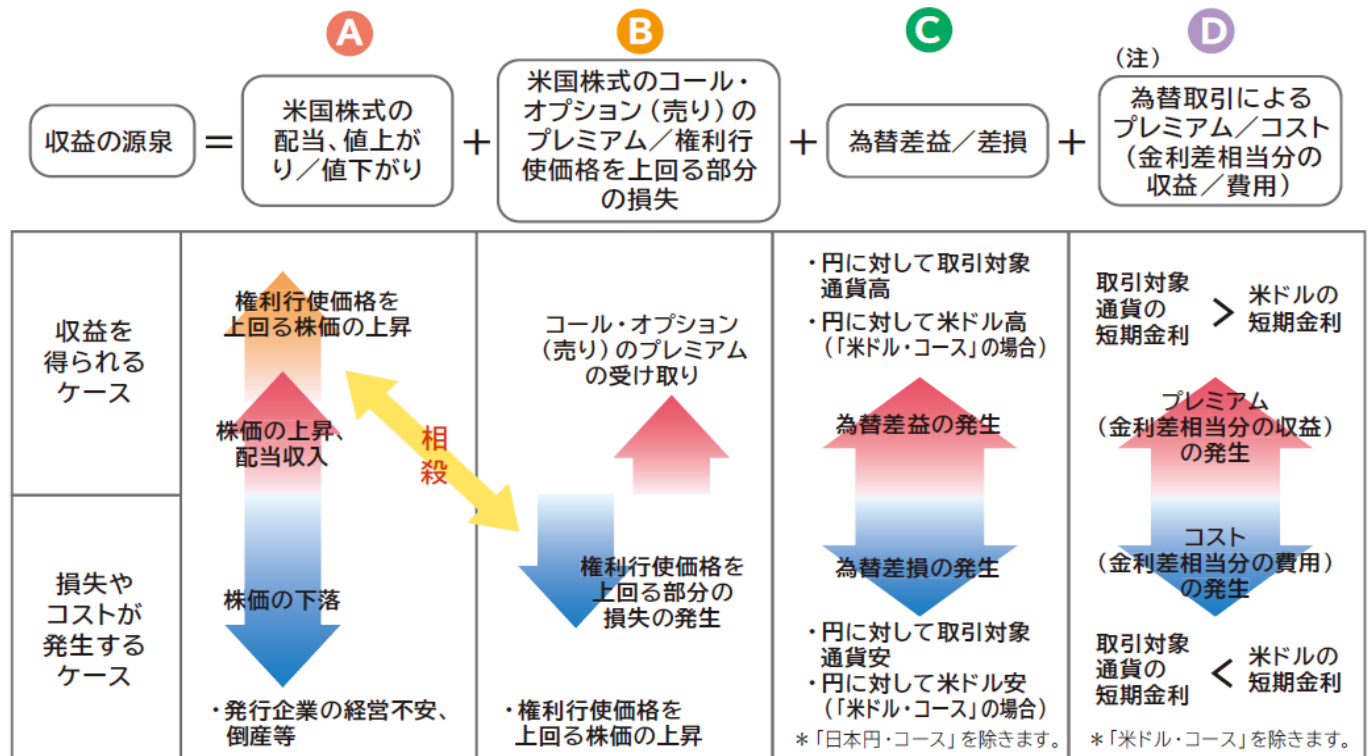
A B C D

収益の源泉 ＝ 米国株式の配当、値上がり／値下がり ＋ 米国株式のコール・オプション（売り）のプレミアム／権利行使価格を上回る部分の損失 ＋ 為替差益／差損 ＋ （注）為替取引によるプレミアム／コスト（金利差相当分の収益／費用）

| | A | B | C | D |
|---|---|---|---|---|
| 収益を得られるケース | 権利行使価格を上回る株価の上昇<br>株価の上昇、配当収入 | コール・オプション（売り）のプレミアムの受け取り | ・円に対して取引対象通貨高<br>・円に対して米ドル高（「米ドル・コース」の場合）<br>為替差益の発生 | 取引対象通貨の短期金利 ＞ 米ドルの短期金利<br>プレミアム（金利差相当分の収益）の発生 |
| 損失やコストが発生するケース | 株価の下落<br>・発行企業の経営不安、倒産等 | 権利行使価格を上回る部分の損失の発生<br>・権利行使価格を上回る株価の上昇 | 為替差損の発生<br>・円に対して取引対象通貨安<br>・円に対して米ドル安（「米ドル・コース」の場合）<br>＊「日本円・コース」を除きます。 | コスト（金利差相当分の費用）の発生<br>取引対象通貨の短期金利 ＜ 米ドルの短期金利<br>＊「米ドル・コース」を除きます。 |

相殺